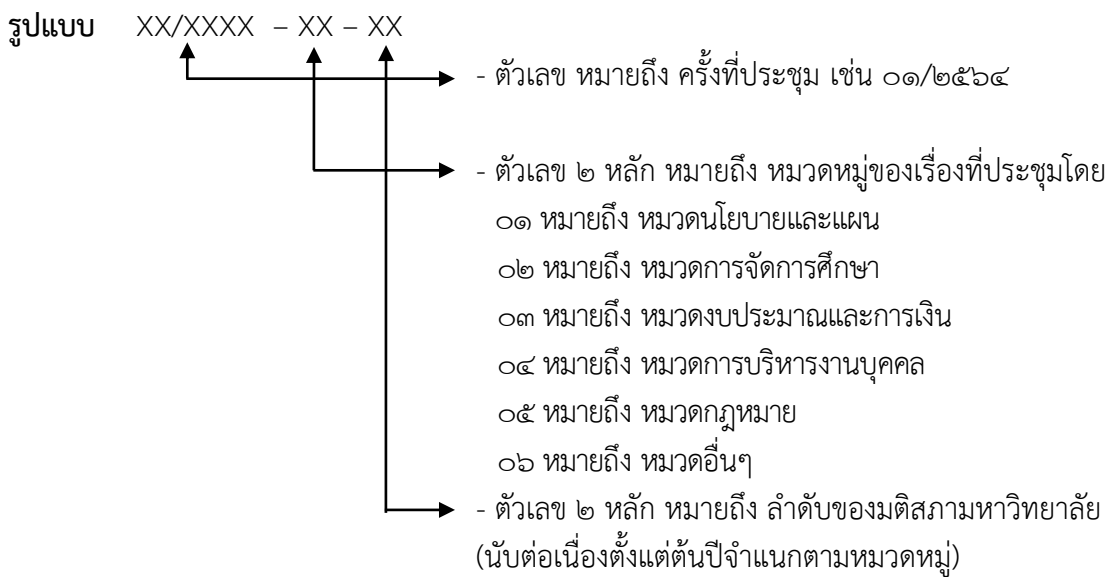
**รูปแบบ** XX/XXXX – XX – XX

- ตัวเลข หมายถึง ครั้งที่ประชุม เช่น ๐๑/๒๕๖๔

- ตัวเลข ๒ หลัก หมายถึง หมวดหมู่ของเรื่องที่ประชุมโดย
๐๑ หมายถึง หมวดนโยบายและแผน
๐๒ หมายถึง หมวดการจัดการศึกษา
๐๓ หมายถึง หมวดงบประมาณและการเงิน
๐๔ หมายถึง หมวดการบริหารงานบุคคล
๐๕ หมายถึง หมวดกฎหมาย
๐๖ หมายถึง หมวดอื่นๆ

- ตัวเลข ๒ หลัก หมายถึง ลำดับของมติสภามหาวิทยาลัย (นับต่อเนื่องตั้งแต่ต้นปีจำแนกตามหมวดหมู่)